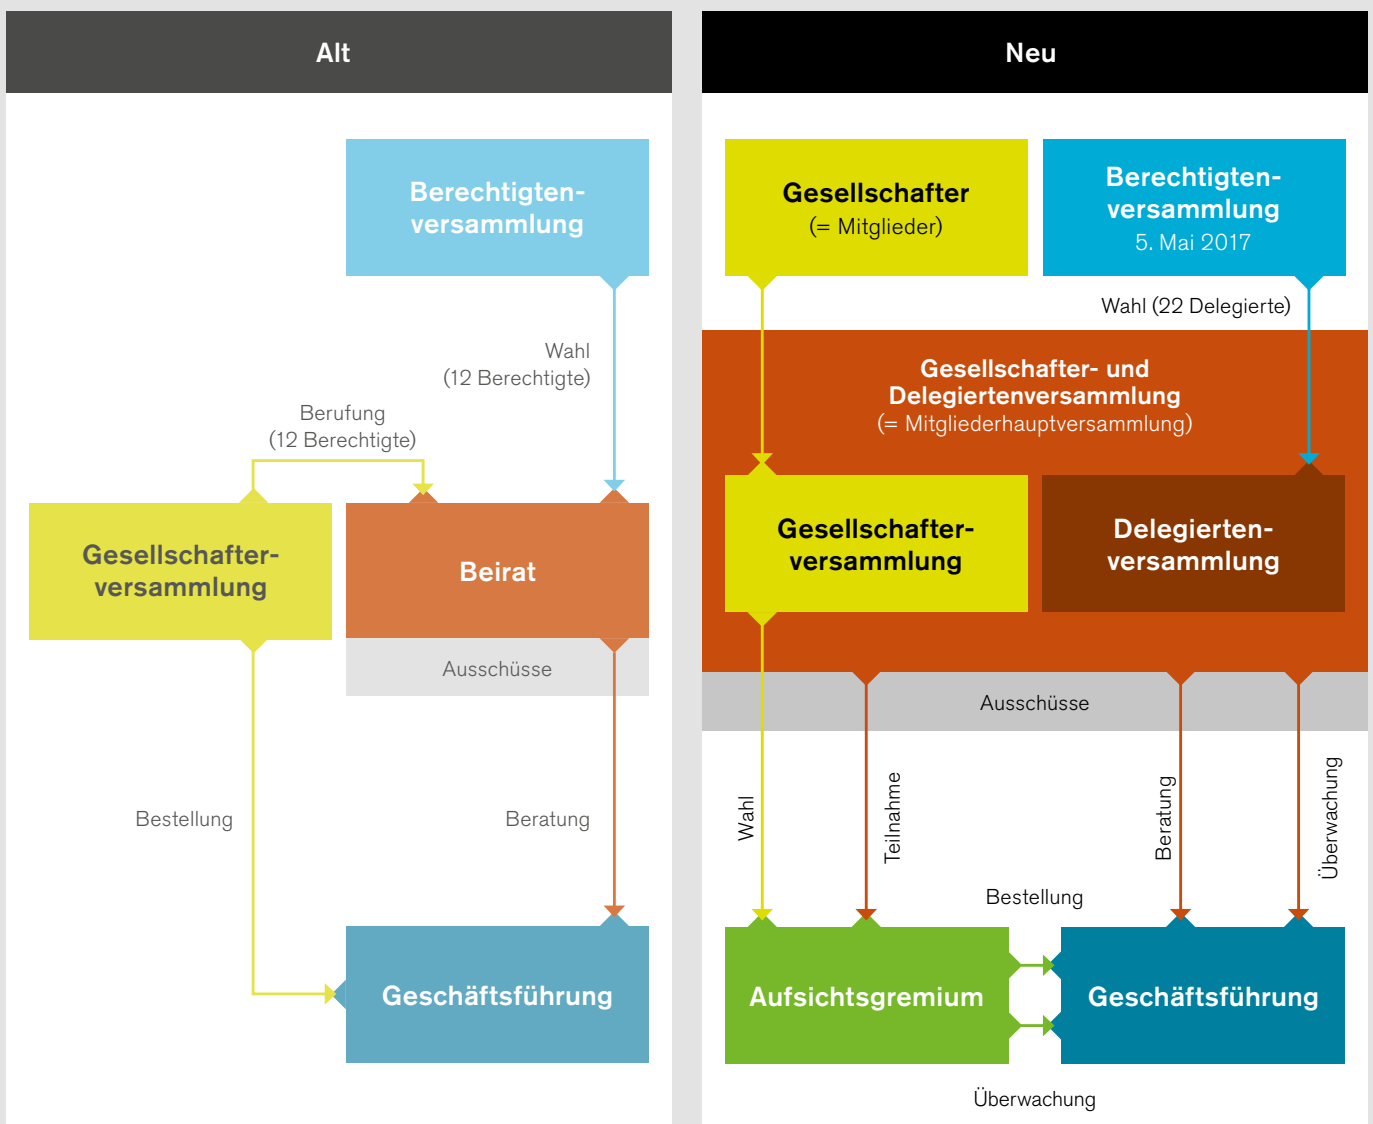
Alt

Berechtigtenversammlung

Wahl
(12 Berechtigte)

Berufung
(12 Berechtigte)

Gesellschafterversammlung

Beirat

Ausschüsse

Bestellung

Beratung

Geschäftsführung

Neu

Gesellschafter
(= Mitglieder)

Berechtigtenversammlung
5. Mai 2017

Wahl (22 Delegierte)

Gesellschafter- und Delegiertenversammlung
(= Mitgliederhauptversammlung)

Gesellschafterversammlung

Delegiertenversammlung

Ausschüsse

Wahl

Teilnahme

Beratung

Überwachung

Bestellung

Aufsichtsgremium

Geschäftsführung

Überwachung